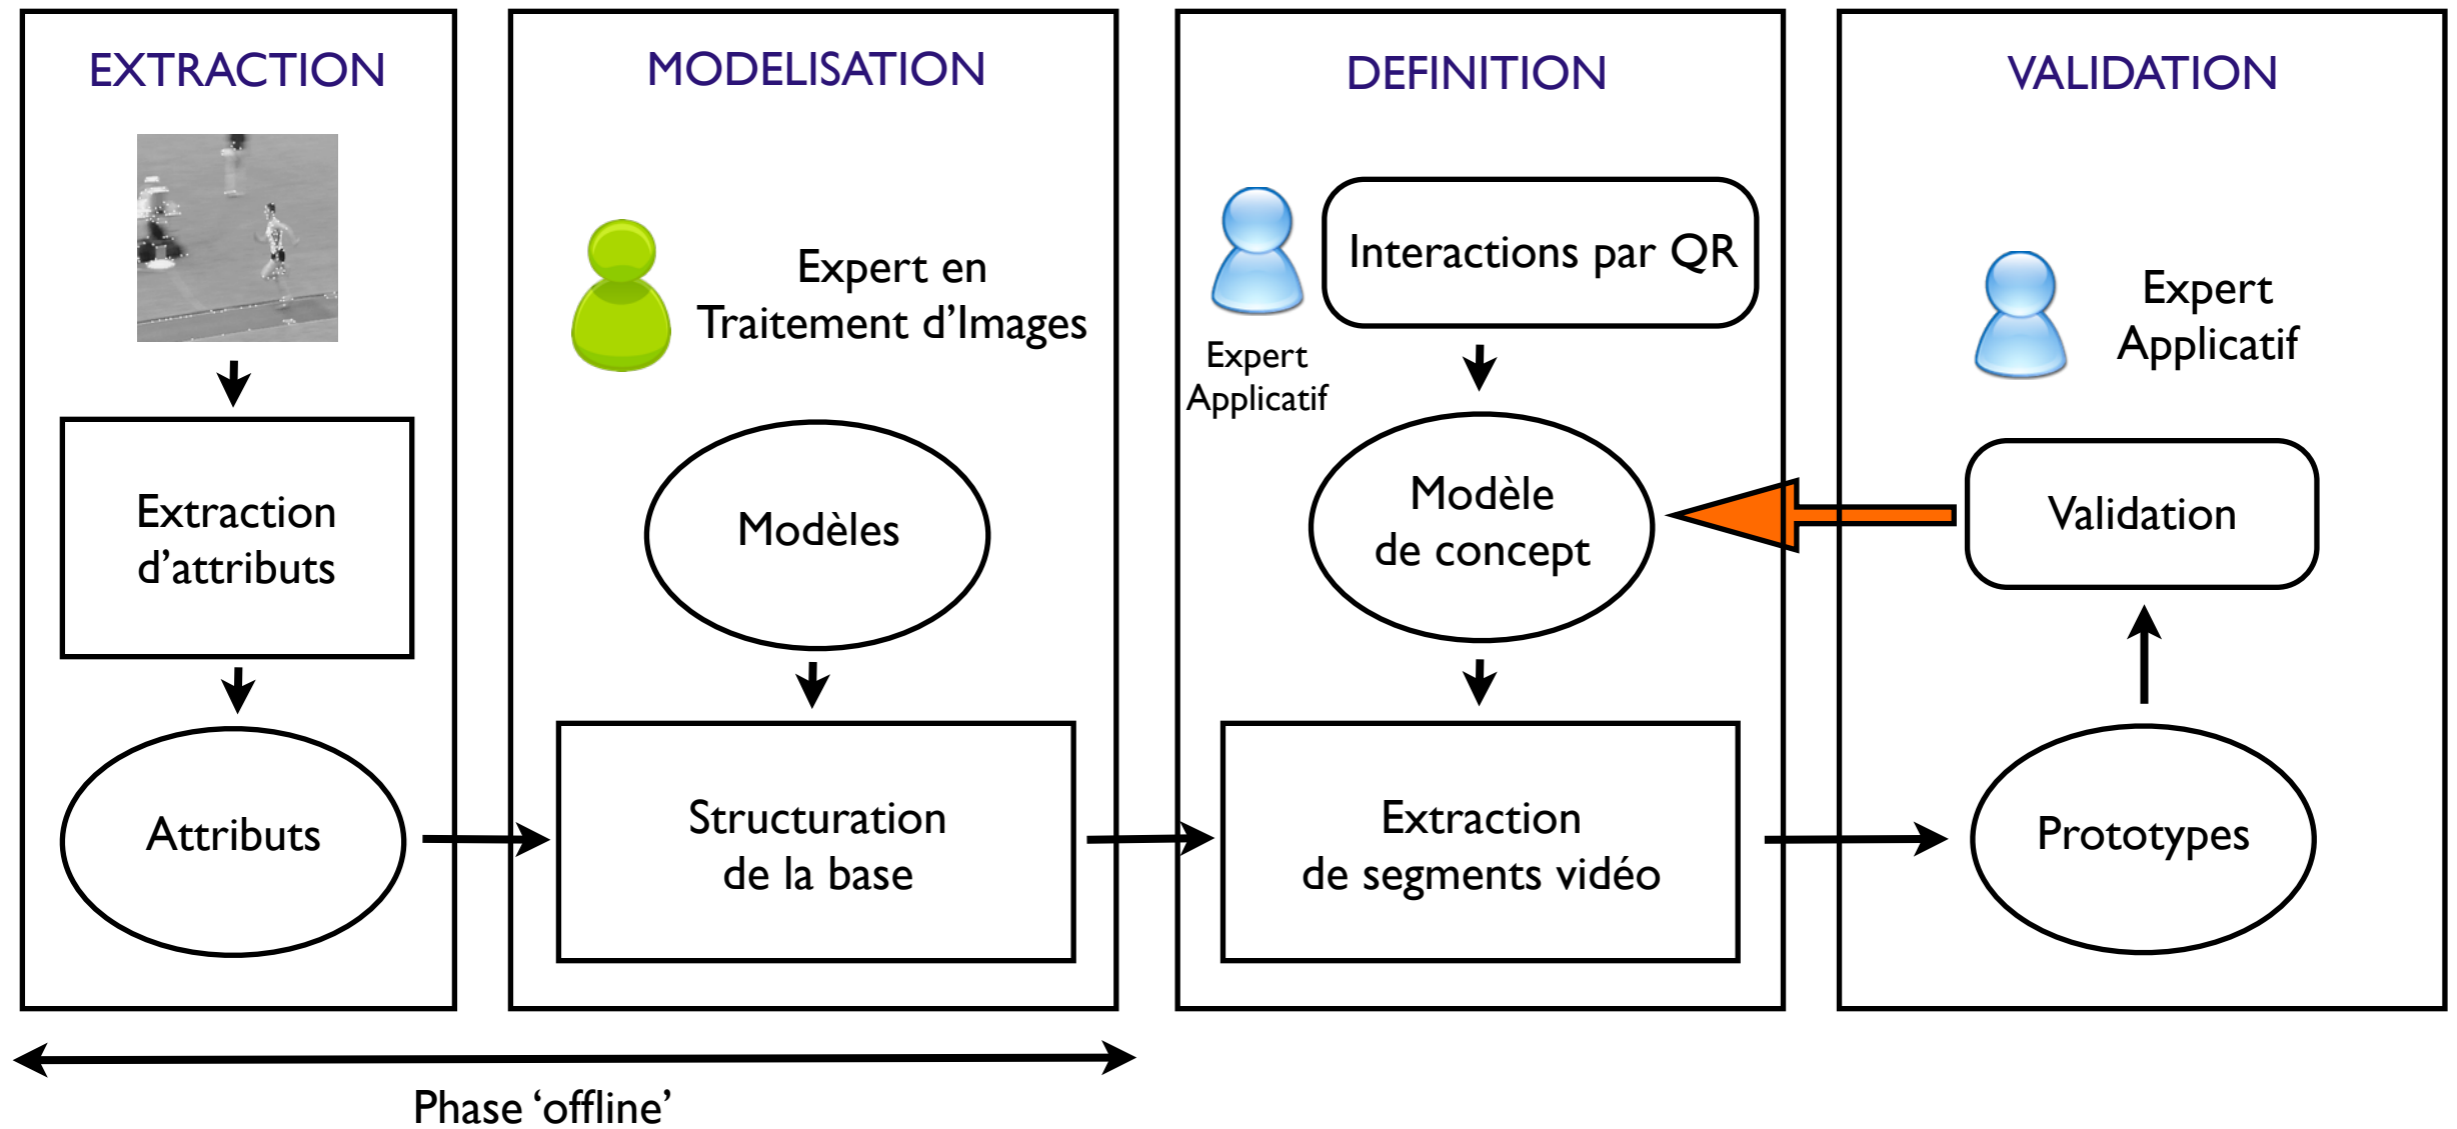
EXTRACTION

Extraction d'attributs

Attributs

MODELISATION

Expert en Traitement d'Images

Modèles

Structuration de la base

DEFINITION

Expert Applicatif

Interactions par QR

Modèle de concept

Extraction de segments vidéo

VALIDATION

Expert Applicatif

Validation

Prototypes

Phase 'offline'